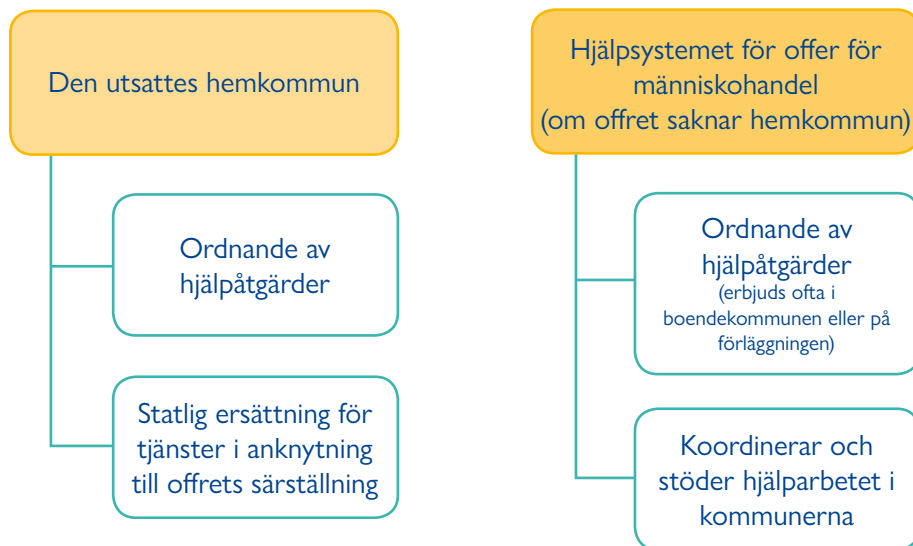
Den utsattes hemkommun

Ordnande av hjälpåtgärder

Statlig ersättning för tjänster i anknytning till offrets särställning

Hjälpsystemet för offer för människohandel (om offret saknar hemkommun)

Ordnande av hjälpåtgärder (erbjuds ofta i boendekommunen eller på förläggningen)

Koordinerar och stöder hjälparbetet i kommunerna